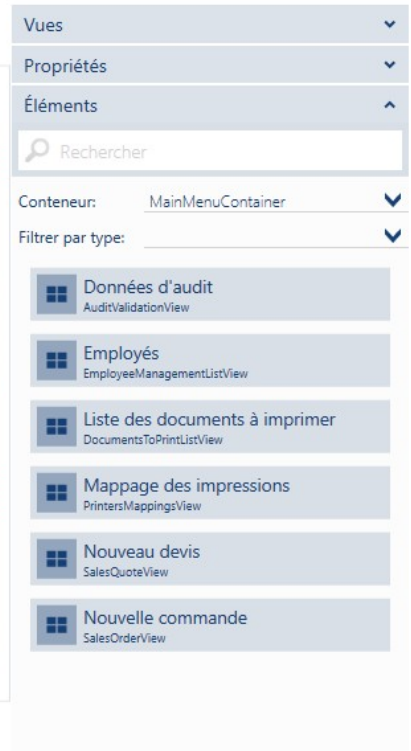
Vues

Propriétés

Éléments

Rechercher

Conteneur: MainMenuContainer

Filtrer par type:

Données d'audit
AuditValidationView

Employés
EmployeeManagementListView

Liste des documents à imprimer
DocumentsToPrintListView

Mappage des impressions
PrintersMappingsView

Nouveau devis
SalesQuoteView

Nouvelle commande
SalesOrderView